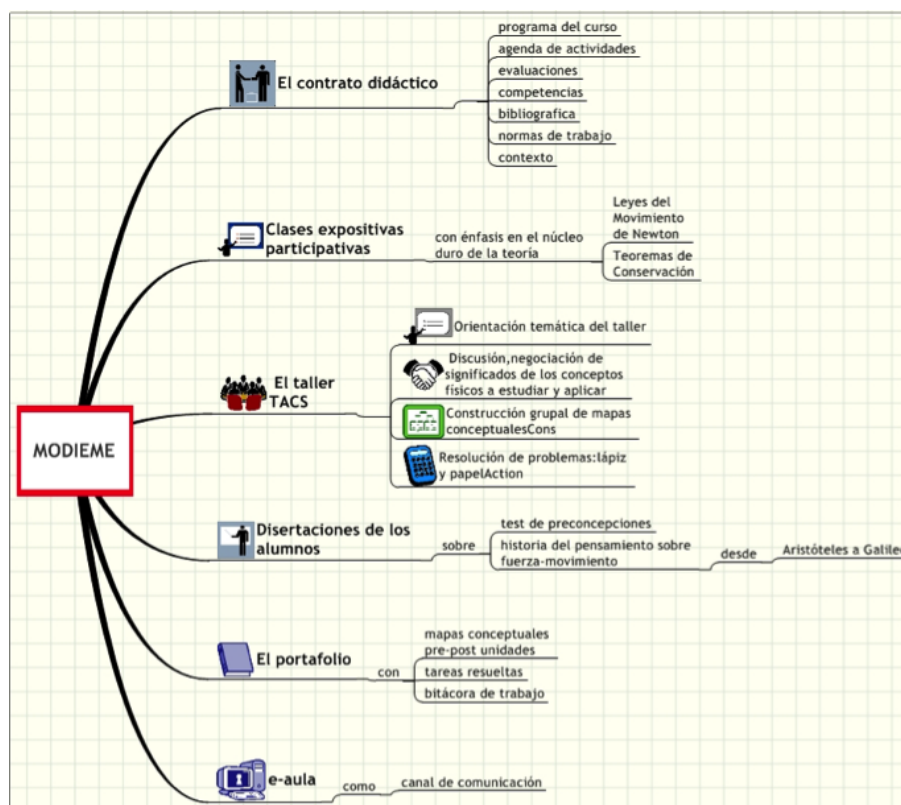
MODIEME

El contrato didáctico
programa del curso
agenda de actividades
evaluaciones
competencias
bibliografica
normas de trabajo
contexto

Clases expositivas participativas
con énfasis en el núcleo duro de la teoría
Leyes del Movimiento de Newton
Teoremas de Conservación

El taller TACS
Orientación temática del taller
Discusión,negociación de significados de los conceptos físicos a estudiar y aplicar
Construcción grupal de mapas conceptualesCons
Resolución de problemas:lápiz y papelAction

Disertaciones de los alumnos
sobre
test de preconcepciones
historia del pensamiento sobre fuerza-movimiento
desde
Aristóteles a Galile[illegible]

El portafolio
con
mapas conceptuales pre-post unidades
tareas resueltas
bitácora de trabajo

e-aula
como
canal de comunicación